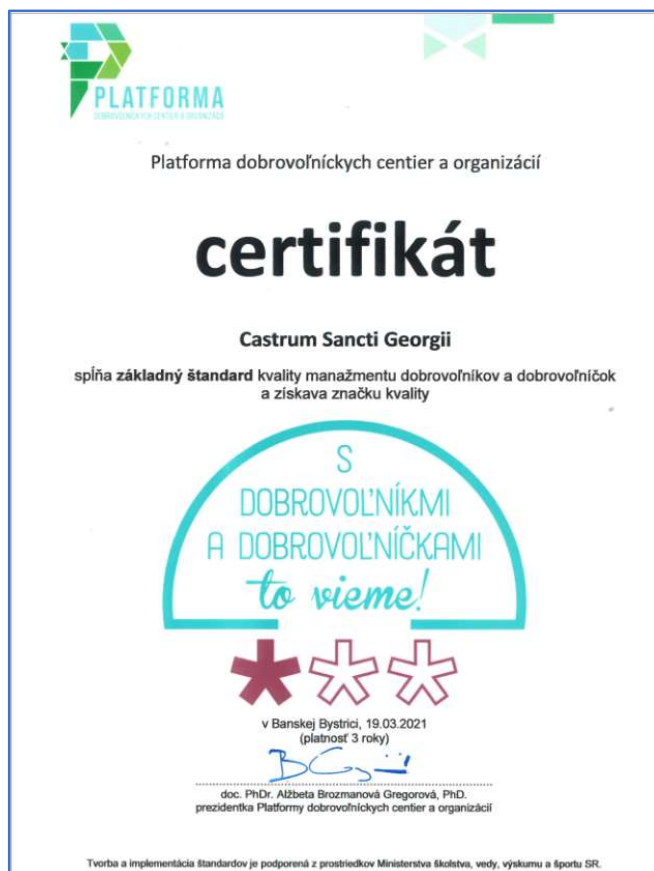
PLATFORMA
DOBROVOĽNÍCKYCH CENTIER A ORGANIZÁCIÍ

Platforma dobrovoľníckych centier a organizácií

certifikát

Castrum Sancti Georgii

spĺňa základný štandard kvality manažmentu dobrovoľníkov a dobrovoľníčok a získava značku kvality

S
DOBROVOĽNÍKMI
A DOBROVOĽNÍČKAMI
to vieme!

v Banskej Bystrici, 19.03.2021
(platnosť 3 roky)

doc. PhDr. Alžbeta Brozmanová Gregorová, PhD.
prezidentka Platformy dobrovoľníckych centier a organizácií

Tvorba a implementácia štandardov je podporená z prostriedkov Ministerstva školstva, vedy, výskumu a športu SR.